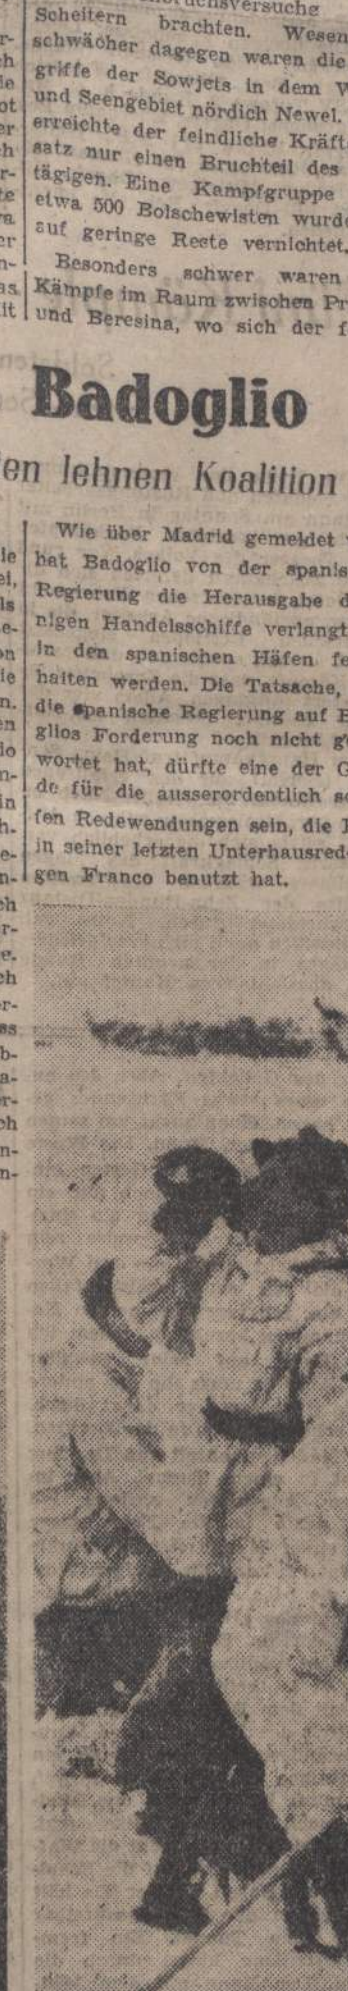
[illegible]versuche Scheitern brachten. Wesen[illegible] schwächer dagegen waren die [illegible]griffe der Sowjets in dem W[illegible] und Seengebiet nördich Newel. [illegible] erreichte der feindliche Kräft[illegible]satz nur einen Bruchteil des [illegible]tägigen. Eine Kampfgruppe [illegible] etwa 500 Bolschewisten wurd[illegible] auf geringe Reste vernichtet.

Besonders schwer waren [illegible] Kämpfe im Raum zwischen Pr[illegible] und Beresina, wo sich der f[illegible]

Badoglio

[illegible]en lehnen Koalition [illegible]

Wie über Madrid gemeldet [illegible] hat Badoglio von der spanis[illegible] Regierung die Herausgabe d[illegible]nigen Handelsschiffe verlangt, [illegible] in den spanischen Häfen fe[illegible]halten werden. Die Tatsache, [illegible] die spanische Regierung auf B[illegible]glios Forderung noch nicht g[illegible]wortet hat, dürfte eine der G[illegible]de für die ausserordentlich s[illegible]fen Redewendungen sein, die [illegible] in seiner letzten Unterhausred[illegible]gen Franco benutzt hat.